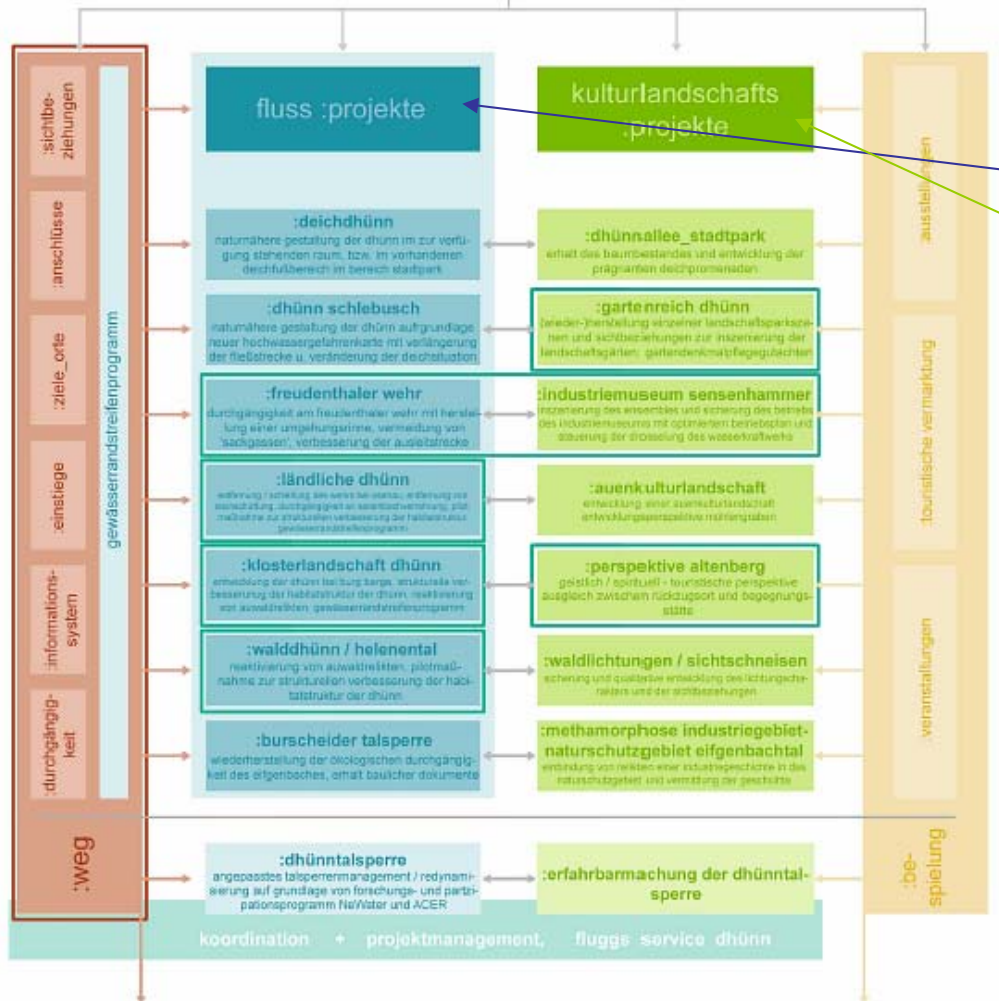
:sichtbeziehungen

:anschlüsse

:ziele_orte

:einstiege

:informationssystem

:durchgängigkeit

gewässerrandstreifenprogramm

:weg

fluss :projekte

kulturlandschafts :projekte

:deichdhünn
naturnähere gestaltung der dhünn im zur verfügung stehenden raum, bzw. im vorhandenen deichfußbereich im bereich stadtpark

:dhünnallee_stadtpark
erhalt des baumbestandes und entwicklung der prägnanten deichpromenaden

:dhünn schlebusch
naturnähere gestaltung der dhünn auf grundlage neuer hochwassergefahrenkarte mit verlängerung der fließstrecke u. veränderung der deichsituation

:gartenreich dhünn
(wieder-)herstellung einzelner landschaftsparkszenen und sichtbeziehungen zur inszenierung der landschaftsgärten; gartendenkmalpflegegutachten

:freudenthaler wehr
durchgängigkeit am freudenthaler wehr mit herstellung einer umgehungsrinne, vermeidung von 'sackgassen', verbesserung der ausleitstrecke

:industriemuseum sensenhammer
inszenierung des ensembles und sicherung des betriebs des industriemuseums mit optimiertem betriebsplan und steuerung der drosselung des wasserkraftwerks

:ländliche dhünn
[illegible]

:auenkulturlandschaft
entwicklung einer auenkulturlandschaft entwicklungsperspektive mühlengraben

:klosterlandschaft dhünn
entwicklung der dhünn bei burg berge, strukturelle verbesserung der habitatstruktur der dhünn, reaktivierung von auwaldrelikten, gewässerrandstreifenprogramm

:perspektive altenberg
geistlich / spirituell - touristische perspektive ausgleich zwischen rückzugsort und begegnungsstätte

:walddhünn / helenental
reaktivierung von auwaldrelikten, pilotmaßnahme zur strukturellen verbesserung der habitatstruktur der dhünn

:waldlichtungen / sichtschneisen
sicherung und qualitative entwicklung des lichtungscharakters und der sichtbeziehungen

:burscheider talsperre
wiederherstellung der ökologischen durchgängigkeit des eifgenbaches, erhalt baulicher dokumente

:methamorphose industriegebiet-naturschutzgebiet eifgenbachtal
einbindung von relikten einer industriegeschichte in das naturschutzgebiet und vermittlung der geschichte

:dhünntalsperre
angepasstes talsperrenmanagement / redynamisierung auf grundlage von forschungs- und partizipationsprogramm NeWater und ACER

:erfahrbarmachung der dhünntalsperre

:ausstellungen

:touristische vermarktung

:veranstaltungen

:bespielung

koordination + projektmanagement, fluggs service dhünn